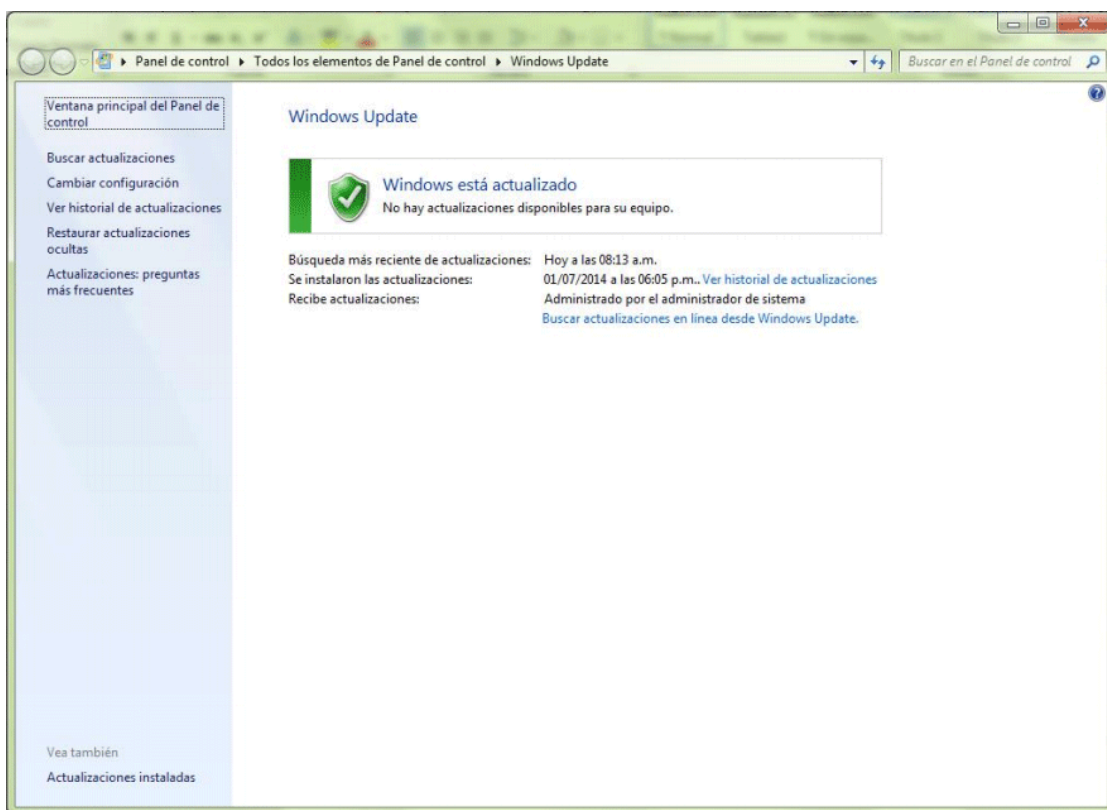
Panel de control ▸ Todos los elementos de Panel de control ▸ Windows Update

Buscar en el Panel de control

Ventana principal del Panel de control

Buscar actualizaciones

Cambiar configuración

Ver historial de actualizaciones

Restaurar actualizaciones ocultas

Actualizaciones: preguntas más frecuentes

Windows Update

Windows está actualizado

No hay actualizaciones disponibles para su equipo.

Búsqueda más reciente de actualizaciones: Hoy a las 08:13 a.m.

Se instalaron las actualizaciones: 01/07/2014 a las 06:05 p.m.. Ver historial de actualizaciones

Recibe actualizaciones: Administrado por el administrador de sistema

Buscar actualizaciones en línea desde Windows Update.

Vea también

Actualizaciones instaladas